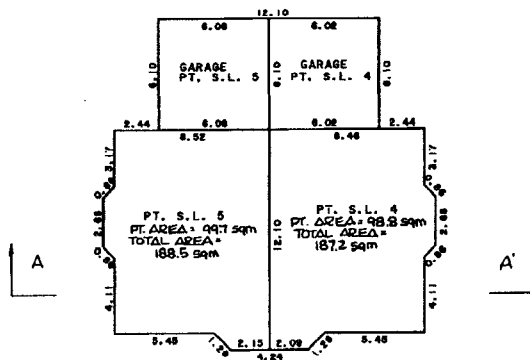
12.10

6.08

6.02

GARAGE PT. S.L. 5

GARAGE PT. S.L. 4

6.10

6.10

6.10

6.08

6.02

2.44

6.52

6.46

2.44

3.17

0.98

2.68

0.98

4.11

3.17

0.98

2.68

0.98

4.11

PT. S.L. 5 PT. AREA = 99.7 sqm TOTAL AREA = 188.5 sqm

12.10

PT. S.L. 4 PT. AREA = 98.8 sqm TOTAL AREA = 187.2 sqm

A

A'

5.48

1.20

2.15

2.09

1.20

5.46

4.24